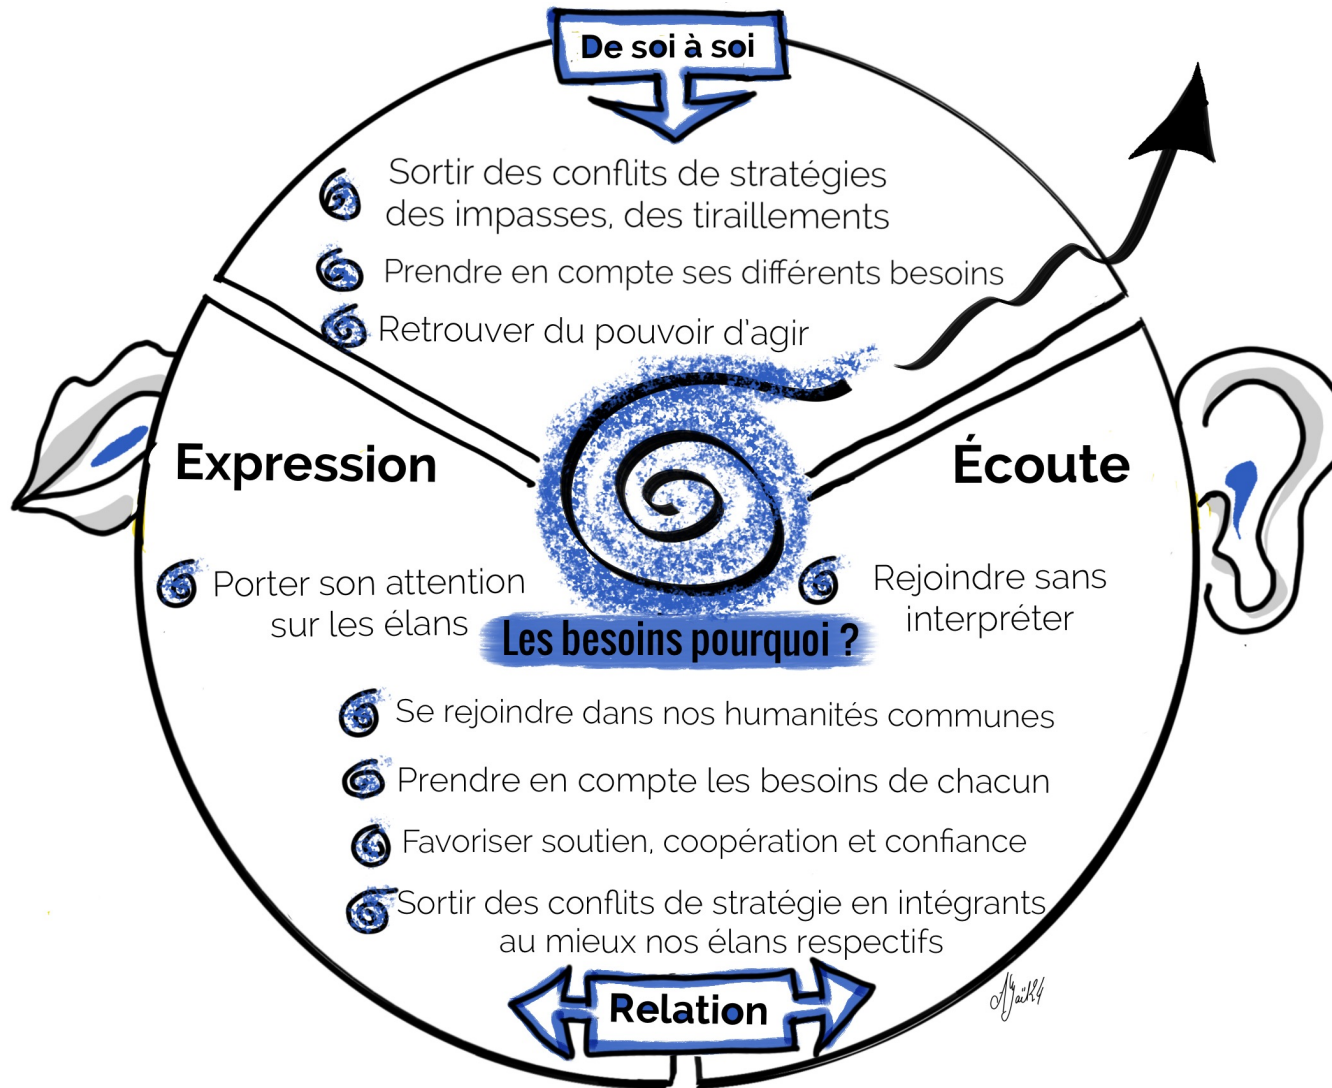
De soi à soi

Sortir des conflits de stratégies des impasses, des tiraillements

Prendre en compte ses différents besoins

Retrouver du pouvoir d'agir

Expression

Écoute

Porter son attention sur les élans

Les besoins pourquoi ?

Rejoindre sans interpréter

Se rejoindre dans nos humanités communes

Prendre en compte les besoins de chacun

Favoriser soutien, coopération et confiance

Sortir des conflits de stratégie en intégrants au mieux nos élans respectifs

Relation

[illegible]